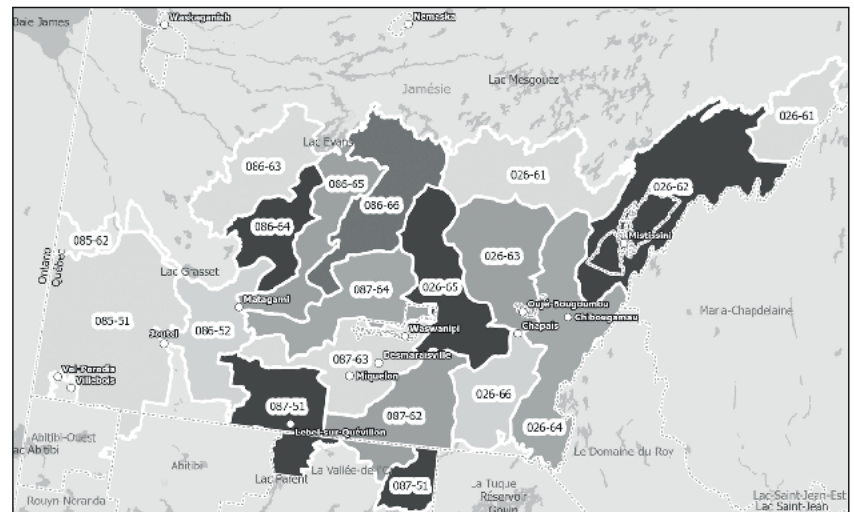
Baie James
Waskaganish
Nemaska
Lac Mesgouez
Jamésie
026-61
Lac Evans
086-63
086-65
086-66
026-61
026-62
Mistissini
086-64
085-62
Ontario
Québec
Lac Grasset
026-65
026-63
Matagami
087-64
Oujé-Bougoumou
Chibougamau
Chapais
085-51
Joutel
086-52
Waswanipi
Mara-Chapdelaine
Desmaraisville
087-63
Val-Paradis
Villebois
Miquelon
026-66
087-51
087-62
Lebel-sur-Quévillon
026-64
Abitibi-Ouest
Lac Abitibi
Abitibi
La Vallée-de-l'Or
Le Domaine du Roy
Lac Parent
La Tuque
Réservoir
Gouin
087-51
Rouyn-Noranda
Lac-Saint-Jean-Est
Lac Saint-Jean